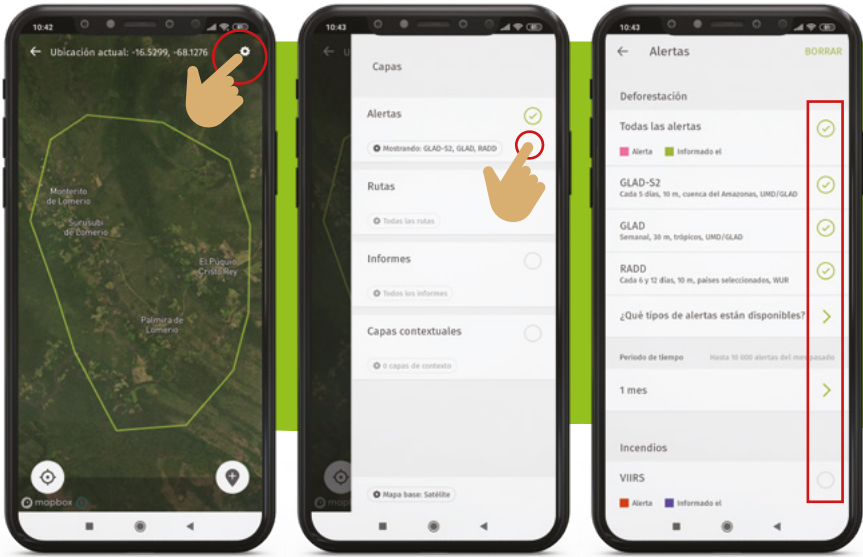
10:42

Ubicación actual: -16.5299, -68.1276

Monterito de Lomerío

Surusubi de Lomerío

El Puquio Cristo Rey

Palmira de Lomerío

mapbox

10:43

Capas

Alertas

Mostrando: GLAD-S2, GLAD, RADD

Rutas

Todas las rutas

Informes

Todos los informes

Capas contextuales

0 capas de contexto

Mapa base: Satélite

10:43

Alertas

BORRAR

Deforestación

Todas las alertas

Alerta Informado el

GLAD-S2

Cada 5 días, 10 m, cuenca del Amazonas, UMD/GLAD

GLAD

Semanal, 30 m, trópicos, UMD/GLAD

RADD

Cada 6 y 12 días, 10 m, países seleccionados, WUR

¿Qué tipos de alertas están disponibles?

Periodo de tiempo

Hasta 10 000 alertas del mes pasado

1 mes

Incendios

VIIRS

Alerta Informado el